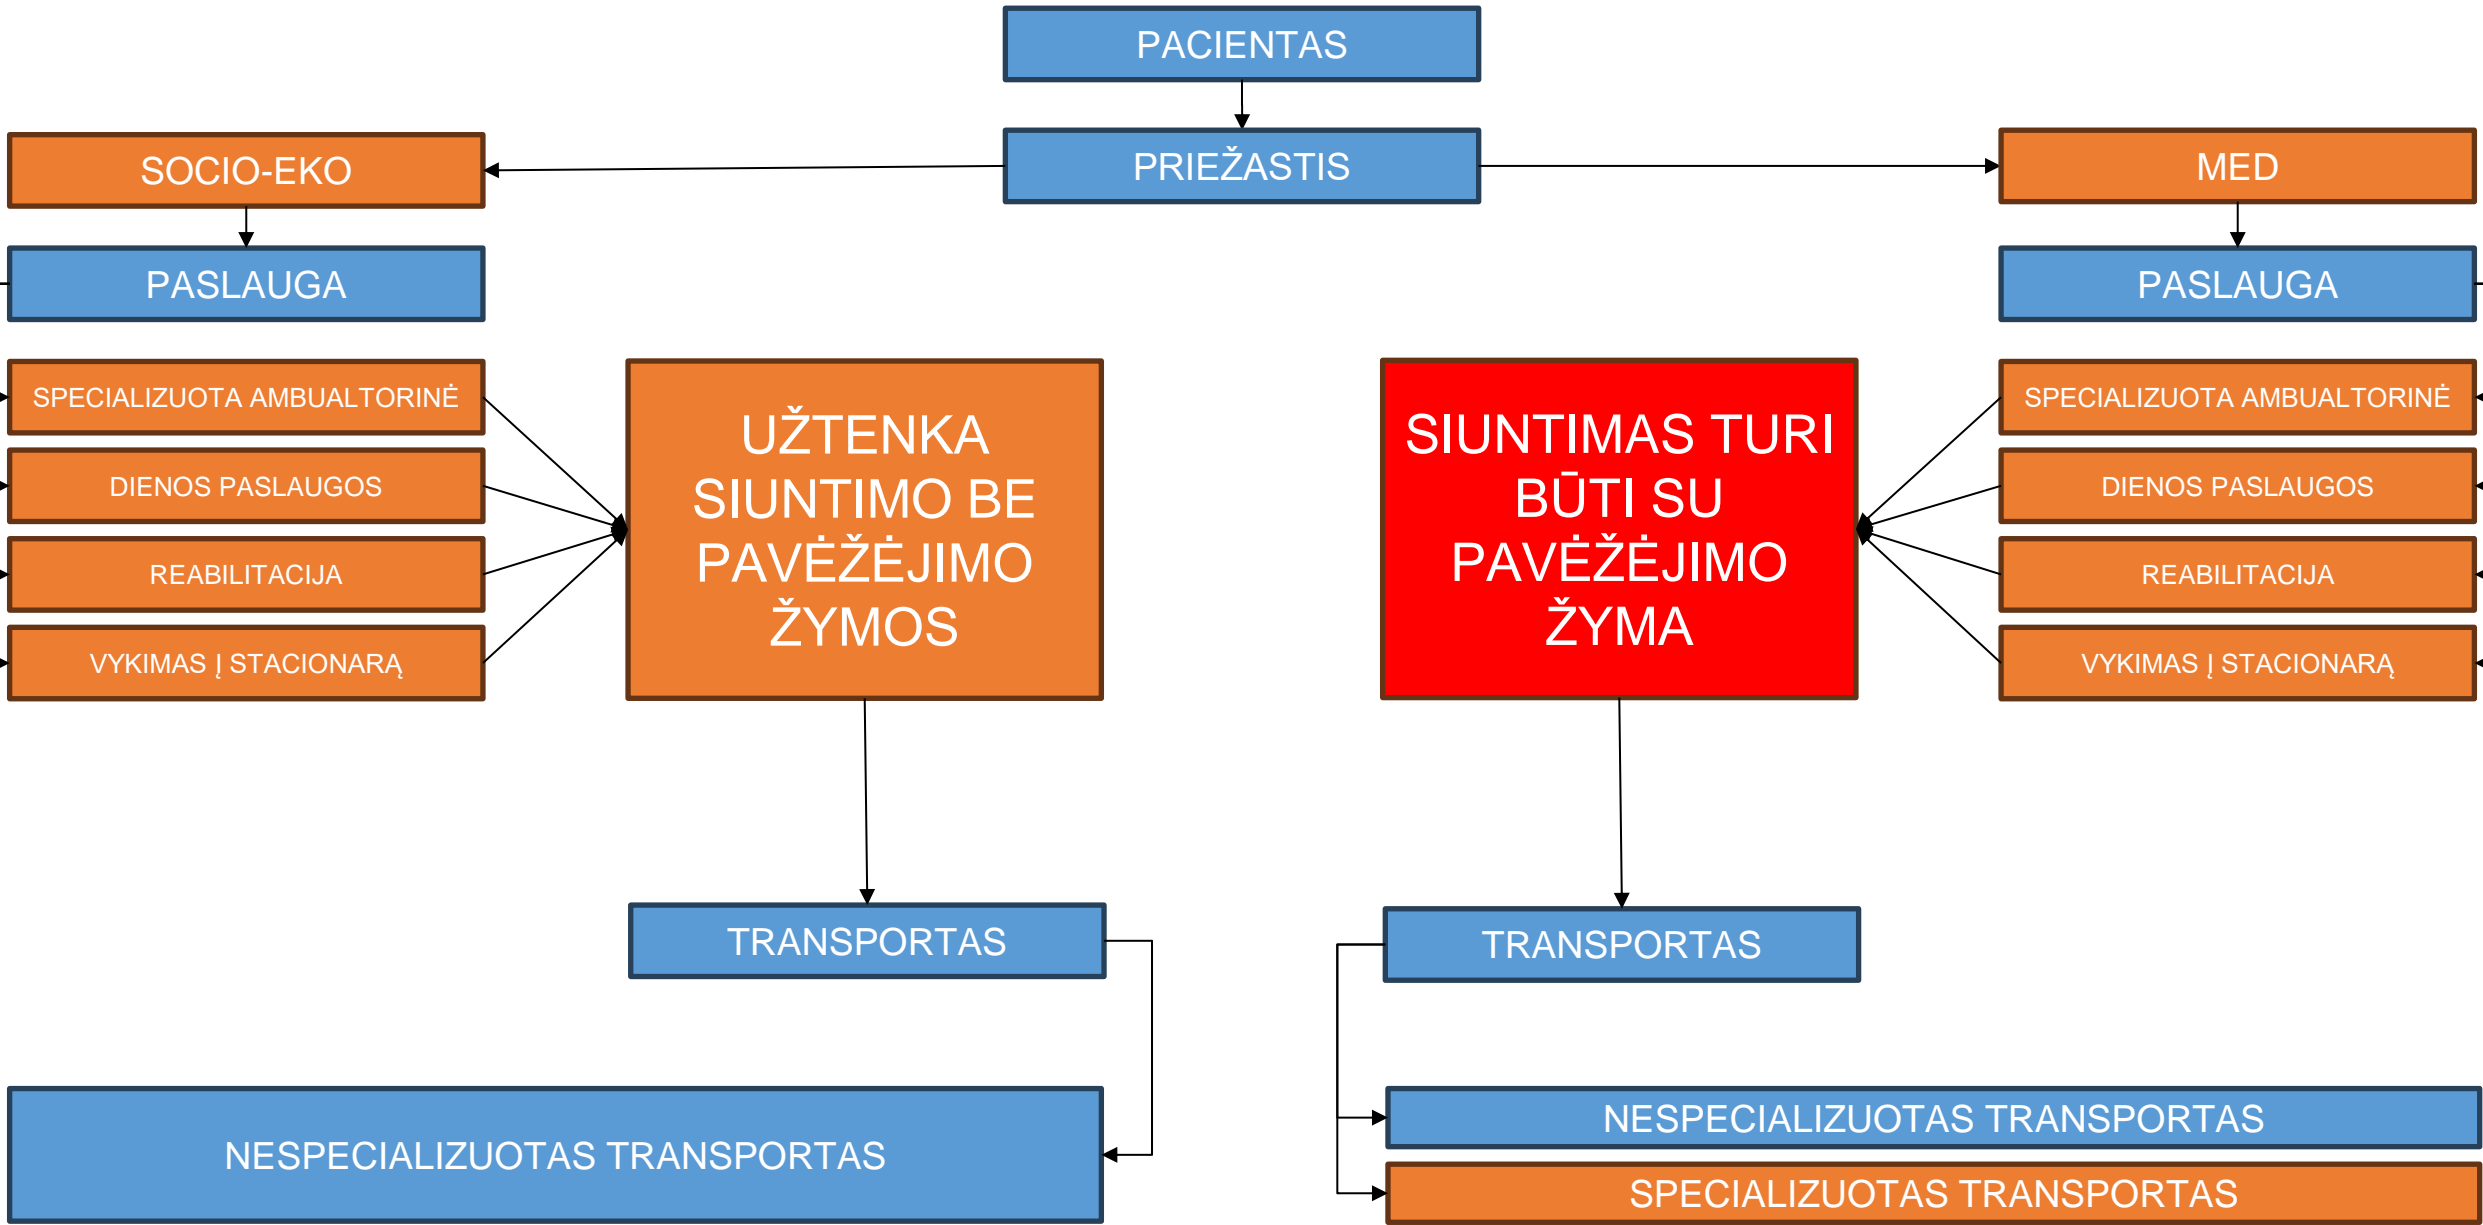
PACIENTAS

PRIEŽASTIS

SOCIO-EKO

MED

PASLAUGA

PASLAUGA

SPECIALIZUOTA AMBUALTORINĖ

DIENOS PASLAUGOS

REABILITACIJA

VYKIMAS Į STACIONARĄ

UŽTENKA SIUNTIMO BE PAVĖŽĖJIMO ŽYMOS

SIUNTIMAS TURI BŪTI SU PAVĖŽĖJIMO ŽYMA

SPECIALIZUOTA AMBUALTORINĖ

DIENOS PASLAUGOS

REABILITACIJA

VYKIMAS Į STACIONARĄ

TRANSPORTAS

TRANSPORTAS

NESPECIALIZUOTAS TRANSPORTAS

NESPECIALIZUOTAS TRANSPORTAS

SPECIALIZUOTAS TRANSPORTAS